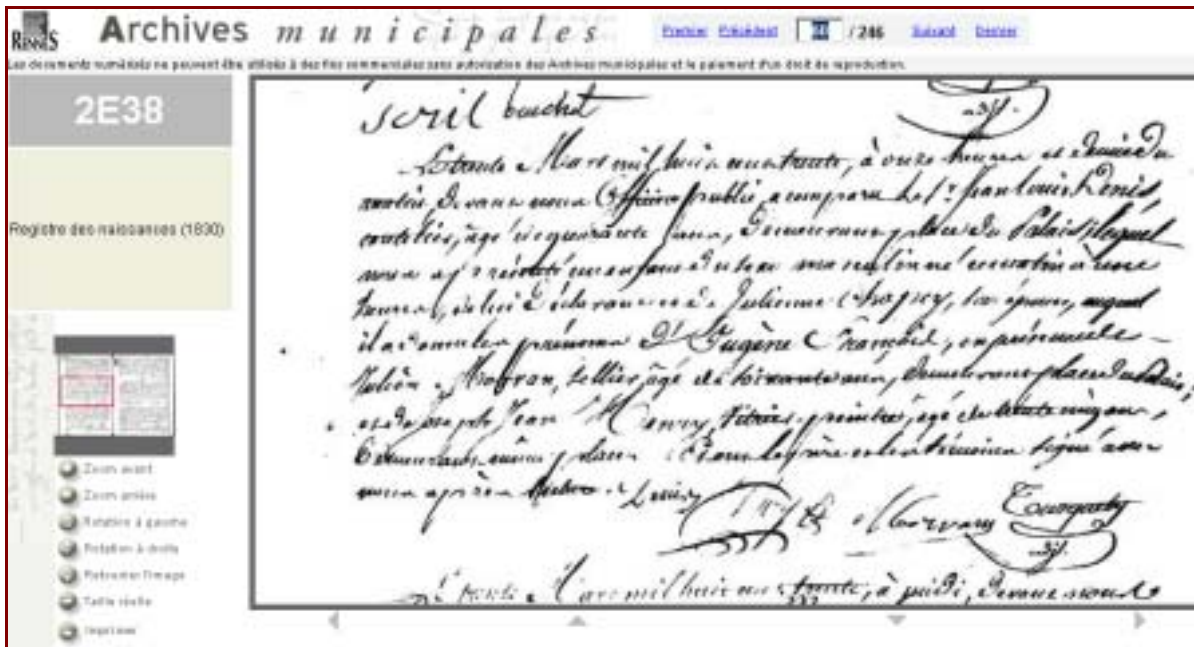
RENNES Archives municipales

Premier Précédent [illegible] / 246 Suivant Dernier

Les documents numérisés ne peuvent être utilisés à des fins commerciales sans autorisation des Archives municipales et le paiement d'un droit de reproduction.

2E38

Registre des naissances (1830)

Zoom avant
Zoom arrière
Rotation à gauche
Rotation à droite
Retrouver l'image
Taille réelle
Imprimer

Scril bouchet

37.

Trente Mars mil huit cent trente, à onze heures et demie du matin, devant nous officier public, a comparu le S.r Jean Louis Denis, contrôleur, âgé de cinquante ans, demeurant place du Palais, lequel nous a présenté un enfant du sexe masculin né ce matin à onze heures, de lui déclarant et de Julienne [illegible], son épouse, auquel il a donné les prénoms de Eugène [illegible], en présence de Julien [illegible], sellier, âgé de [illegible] ans, demeurant place du Palais, et de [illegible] Jean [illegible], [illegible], âgé de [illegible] ans, demeurant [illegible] place. Ce dont lecture a été faite, les témoins ont signé avec nous après le déclarant. Denis

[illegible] Morvan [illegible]

37.

Trente Mars mil huit cent trente, à midi, devant nous